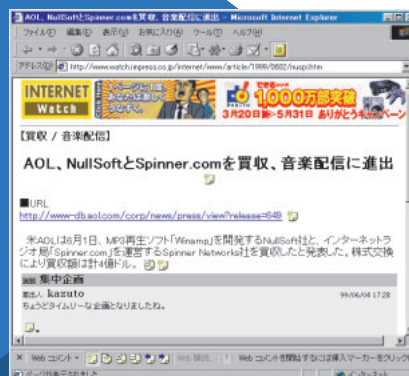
AOL、NullSoftとSpinner.comを買収、音楽配信に進出 - Microsoft Internet Explorer

ファイル(F) 編集(E) 表示(V) お気に入り(A) ツール(T) ヘルプ(H)

アドレス(D) http://www.watch.impress.co.jp/internet/www/article/1999/0602/nuspin.htm

INTERNET Watch

1000万部突破

3月20日 ▶ 5月31日 ありがとうキャンペーン

【買収 / 音楽配信】

AOL、NullSoftとSpinner.comを買収、音楽配信に進出

■URL
http://www-db.aol.com/corp/news/press/view?release=649

米AOLは6月1日、MP3再生ソフト「Winamp」を開発するNullSoft社と、インターネットラジオ局「Spinner.com」を運営するSpinner Networks社を買収したと発表した。株式交換により買収額は計4億ドル。

議題 集中企画

書込人: kazuto 99/06/04 17:28

ちょうどタイムリーな企画となりましたね。

Web コメント
Web コメントを開始するには挿入マーカーをクリック

ページが表示されました
インターネット